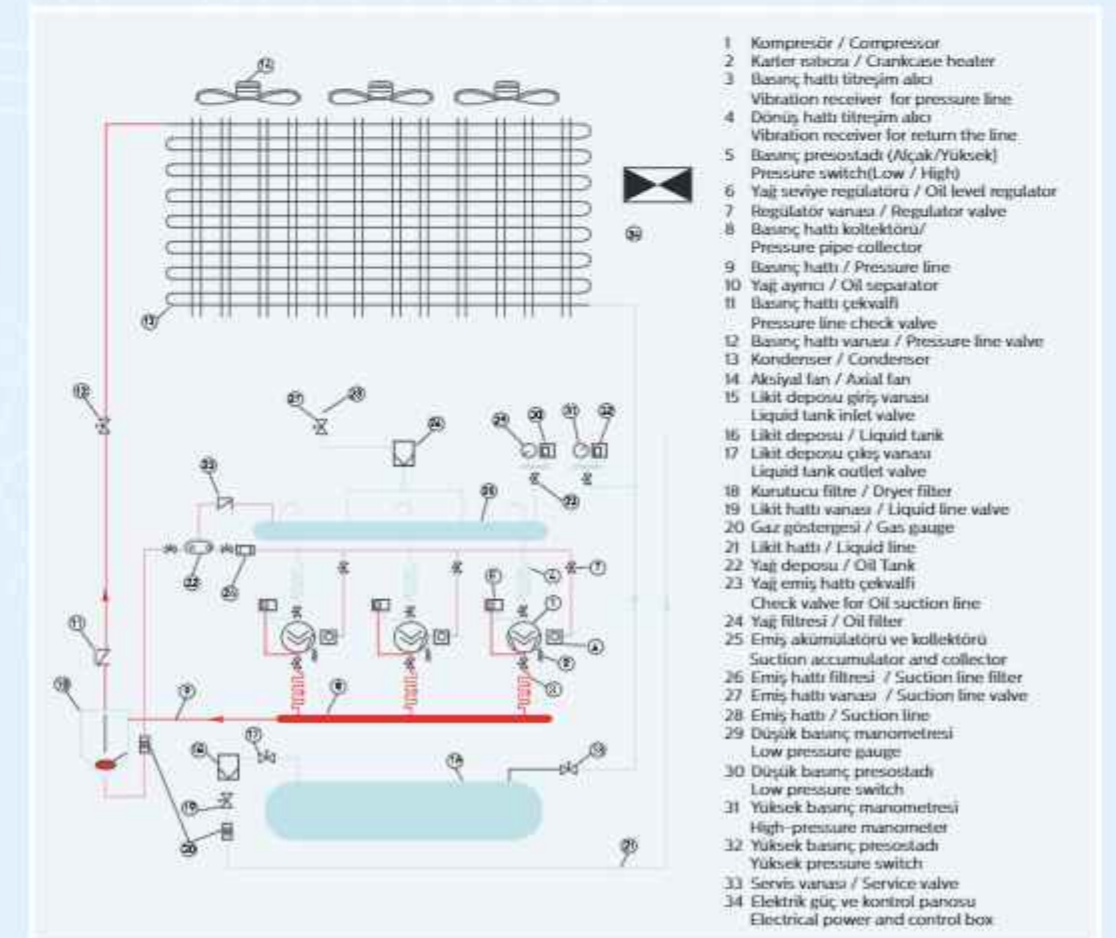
1 Kompresör / Compressor
2 Karter ısıtıcısı / Crankcase heater
3 Basınç hattı titreşim alıcı
Vibration receiver for pressure line
4 Dönüş hattı titreşim alıcı
Vibration receiver for return the line
5 Basınç presostadı (Alçak/Yüksek)
Pressure switch(Low / High)
6 Yağ seviye regülatörü / Oil level regulator
7 Regülatör vanası / Regulator valve
8 Basınç hattı koltektörü/
Pressure pipe collector
9 Basınç hattı / Pressure line
10 Yağ ayırıcı / Oil separator
11 Basınç hattı çekvalfi
Pressure line check valve
12 Basınç hattı vanası / Pressure line valve
13 Kondenser / Condenser
14 Aksiyal fan / Axial fan
15 Likit deposu giriş vanası
Liquid tank inlet valve
16 Likit deposu / Liquid tank
17 Likit deposu çıkış vanası
Liquid tank outlet valve
18 Kurutucu filtre / Dryer filter
19 Likit hattı vanası / Liquid line valve
20 Gaz göstergesi / Gas gauge
21 Likit hattı / Liquid line
22 Yağ deposu / Oil Tank
23 Yağ emiş hattı çekvalfi
Check valve for Oil suction line
24 Yağ filtresi / Oil filter
25 Emiş akümülatörü ve kollektörü
Suction accumulator and collector
26 Emiş hattı filtresi / Suction line filter
27 Emiş hattı vanası / Suction line valve
28 Emiş hattı / Suction line
29 Düşük basınç manometresi
Low pressure gauge
30 Düşük basınç presostadı
Low pressure switch
31 Yüksek basınç manometresi
High-pressure manometer
32 Yüksek basınç presostadı
Yüksek pressure switch
33 Servis vanası / Service valve
34 Elektrik güç ve kontrol panosu
Electrical power and control box

14
34
13
12
27
28
24
29
30
31
32
33
25
22
22
7
1
6
5
4
2
3
11
10
9
8
18
17
16
15
19
20
21